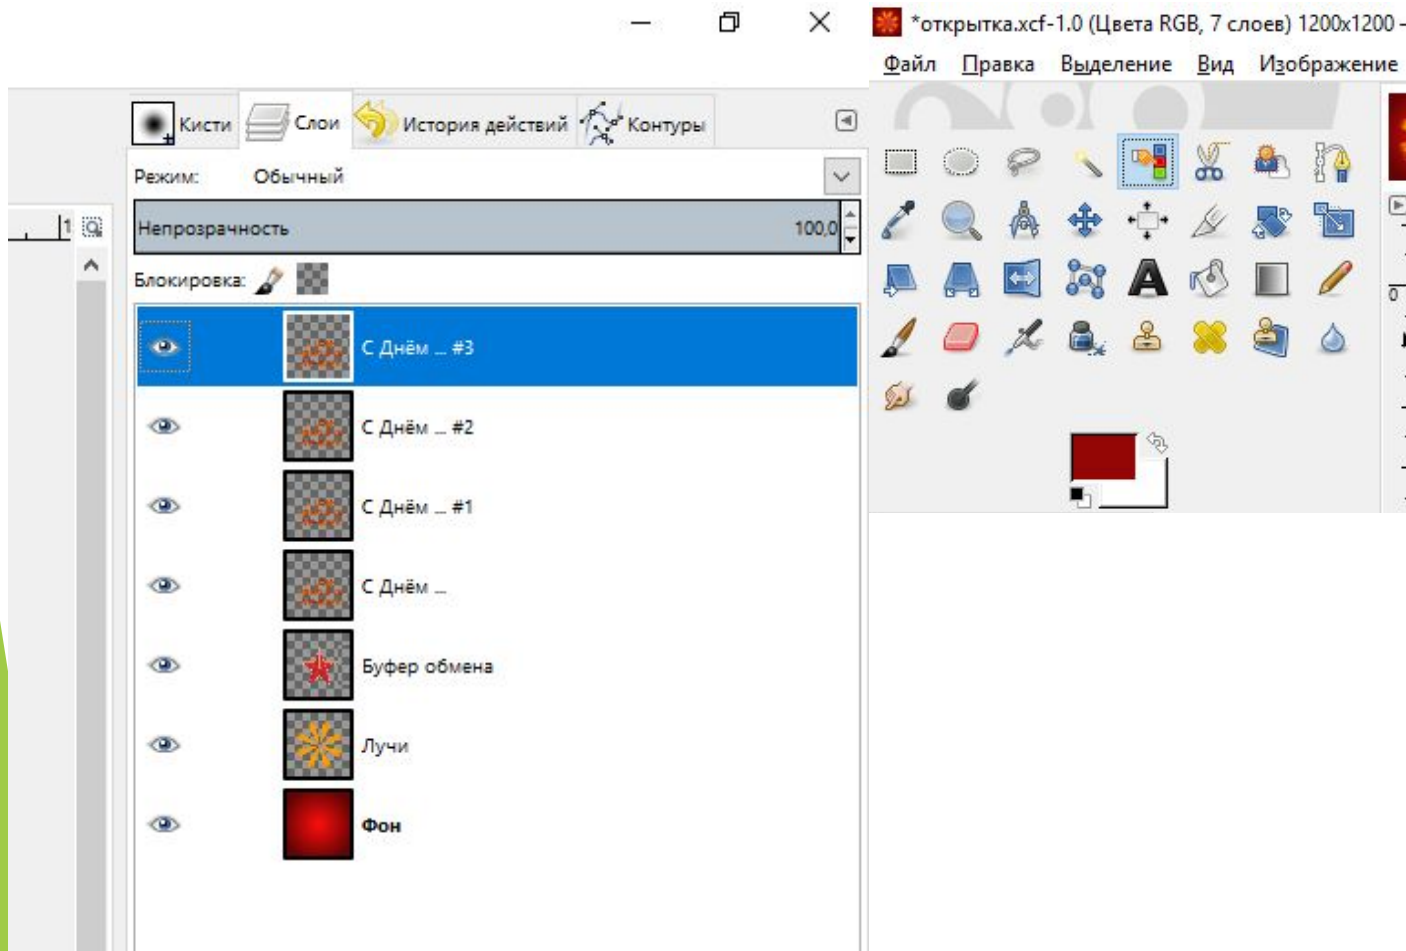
*открытка.xcf-1.0 (Цвета RGB, 7 слоев) 1200x1200 -

Файл Правка Выделение Вид Изображение

Кисти Слои История действий Контуры

Режим: Обычный

Непрозрачность 100,0

Блокировка:

С Днём ... #3

С Днём ... #2

С Днём ... #1

С Днём ...

Буфер обмена

Лучи

Фон